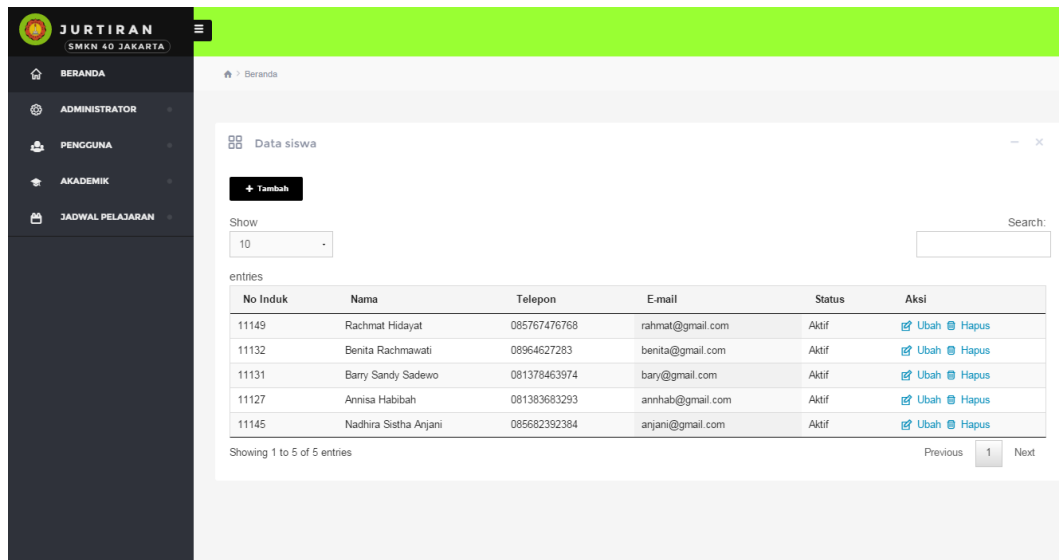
JURTIRAN
SMKN 40 JAKARTA

BERANDA
ADMINISTRATOR
PENGGUNA
AKADEMIK
JADWAL PELAJARAN

Beranda

Data siswa

+ Tambah

Show
10
entries

Search:

| No Induk | Nama | Telepon | E-mail | Status | Aksi |
|---|---|---|---|---|---|
| 11149 | Rachmat Hidayat | 085767476768 | rahmat@gmail.com | Aktif | Ubah Hapus |
| 11132 | Benita Rachmawati | 08964627283 | benita@gmail.com | Aktif | Ubah Hapus |
| 11131 | Barry Sandy Sadewo | 081378463974 | bary@gmail.com | Aktif | Ubah Hapus |
| 11127 | Annisa Habibah | 081383683293 | annhab@gmail.com | Aktif | Ubah Hapus |
| 11145 | Nadhira Sistha Anjani | 085682392384 | anjani@gmail.com | Aktif | Ubah Hapus |

Showing 1 to 5 of 5 entries

Previous 1 Next